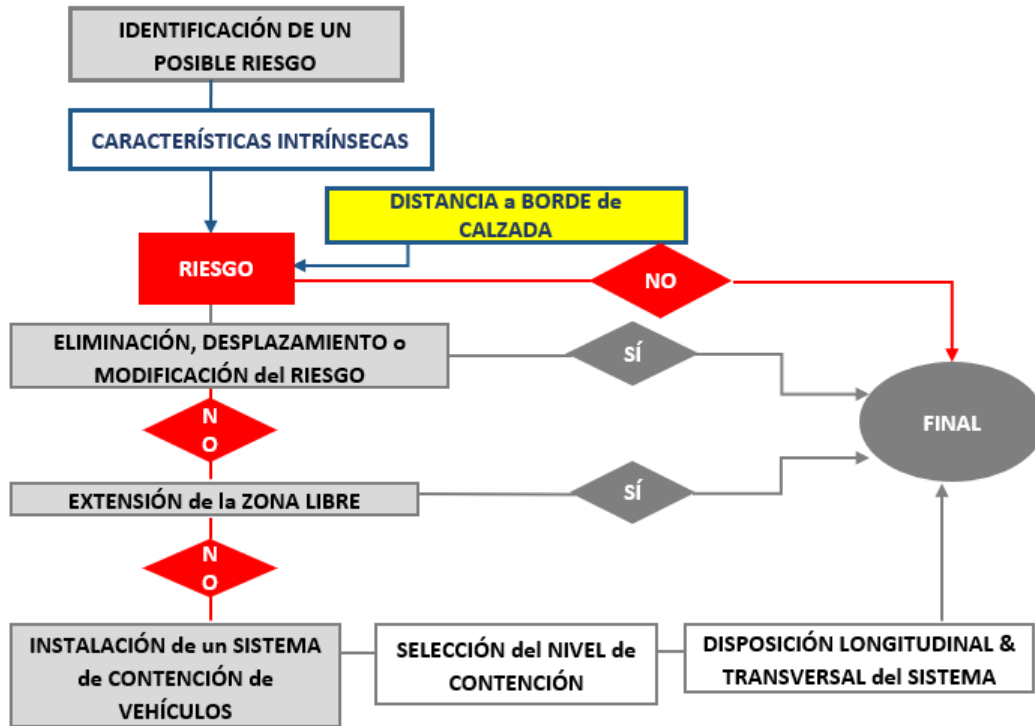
IDENTIFICACIÓN DE UN POSIBLE RIESGO

CARACTERÍSTICAS INTRÍNSECAS

DISTANCIA a BORDE de CALZADA

RIESGO

NO

ELIMINACIÓN, DESPLAZAMIENTO o MODIFICACIÓN del RIESGO

SÍ

FINAL

NO

EXTENSIÓN de la ZONA LIBRE

SÍ

NO

INSTALACIÓN de un SISTEMA de CONTENCIÓN de VEHÍCULOS

SELECCIÓN del NIVEL de CONTENCIÓN

DISPOSICIÓN LONGITUDINAL & TRANSVERSAL del SISTEMA